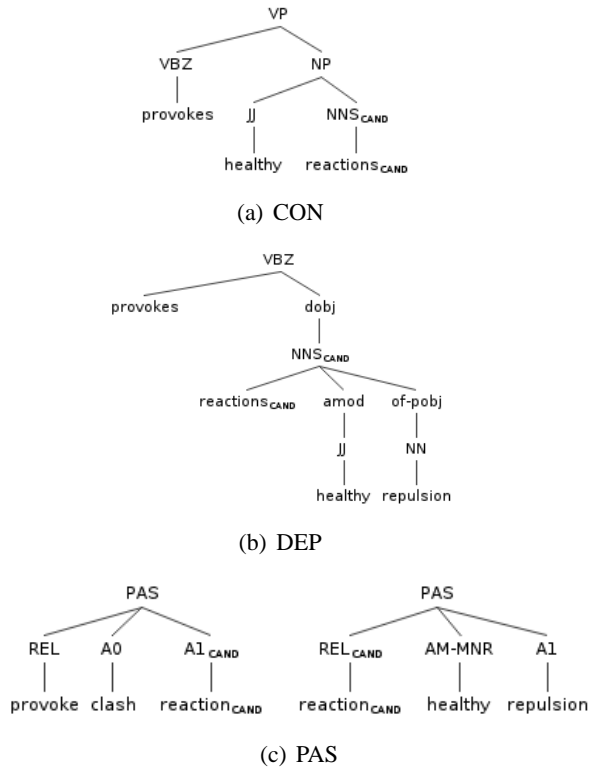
VP
VBZ
NP
provokes
JJ
$NNS_{CAND}$
healthy
$reactions_{CAND}$

(a) CON

VBZ
provokes
dobj
$NNS_{CAND}$
$reactions_{CAND}$
amod
of-pobj
JJ
NN
healthy
repulsion

(b) DEP

PAS
REL
A0
$A1_{CAND}$
provoke
clash
$reaction_{CAND}$

PAS
$REL_{CAND}$
AM-MNR
A1
$reaction_{CAND}$
healthy
repulsion

(c) PAS